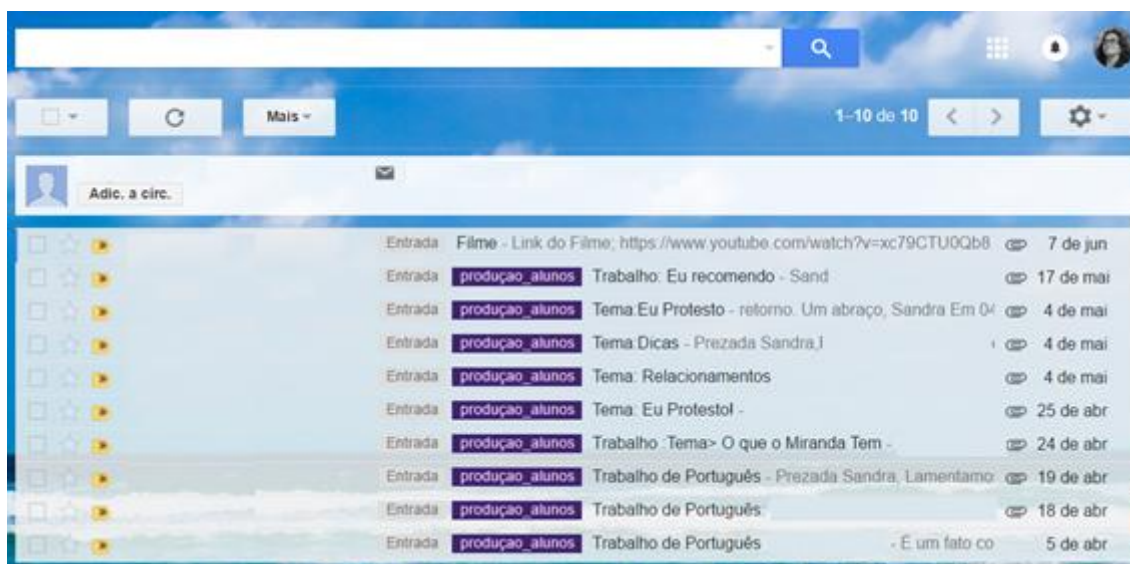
Mais

1–10 de 10

Adic. a circ.

Entrada Filme - Link do Filme; https://www.youtube.com/watch?v=xc79CTU0Qb8 7 de jun

Entrada produçao_alunos Trabalho: Eu recomendo - Sand 17 de mai

Entrada produçao_alunos Tema:Eu Protesto - retorno. Um abraço, Sandra Em 0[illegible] 4 de mai

Entrada produçao_alunos Tema:Dicas - Prezada Sandra,I 4 de mai

Entrada produçao_alunos Tema: Relacionamentos 4 de mai

Entrada produçao_alunos Tema: Eu Protesto! - 25 de abr

Entrada produçao_alunos Trabalho :Tema> O que o Miranda Tem - 24 de abr

Entrada produçao_alunos Trabalho de Português - Prezada Sandra, Lamentamo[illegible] 19 de abr

Entrada produçao_alunos Trabalho de Português 18 de abr

Entrada produçao_alunos Trabalho de Português - É um fato co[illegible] 5 de abr